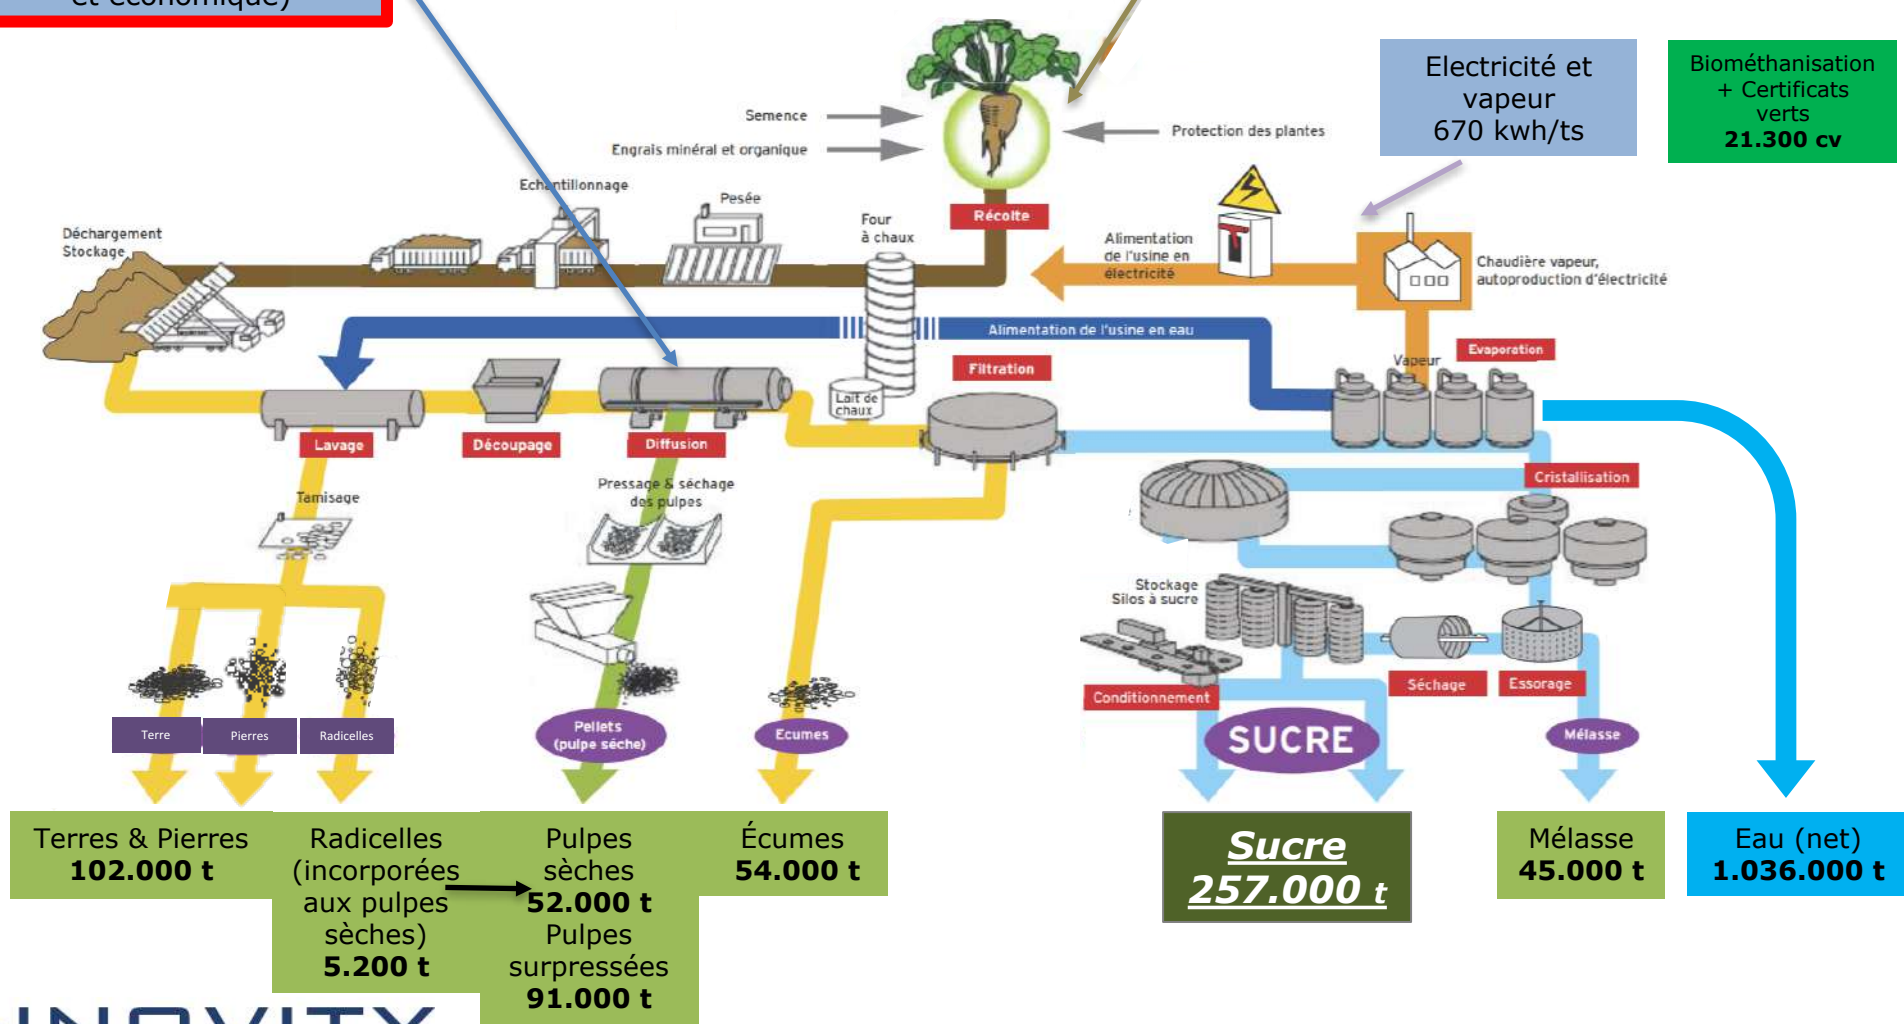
et économique)

Electricité et vapeur 670 kwh/ts

Biométhanisation + Certificats verts
**21.300 cv**

Semence
Engrais minéral et organique
Protection des plantes
Echantillonnage
Pesée
Déchargement Stockage
Four à chaux
Récolte
Alimentation de l'usine en électricité
Chaudière vapeur, autoproduction d'électricité
Alimentation de l'usine en eau
Filtration
Vapeur
Evaporation
Lait de chaux
Lavage
Découpage
Diffusion
Cristallisation
Tamisage
Pressage & séchage des pulpes
Stockage Silos à sucre
Conditionnement
Séchage
Essorage
Terre
Pierres
Radicelles
Pellets (pulpe sèche)
Ecumes
SUCRE
Mélasse

Terres & Pierres
**102.000 t**

Radicelles (incorporées aux pulpes sèches)
**5.200 t**

Pulpes sèches
**52.000 t**
Pulpes surpressées
**91.000 t**

Écumes
**54.000 t**

Sucre
257.000 t

Mélasse
**45.000 t**

Eau (net)
**1.036.000 t**

INOVITX